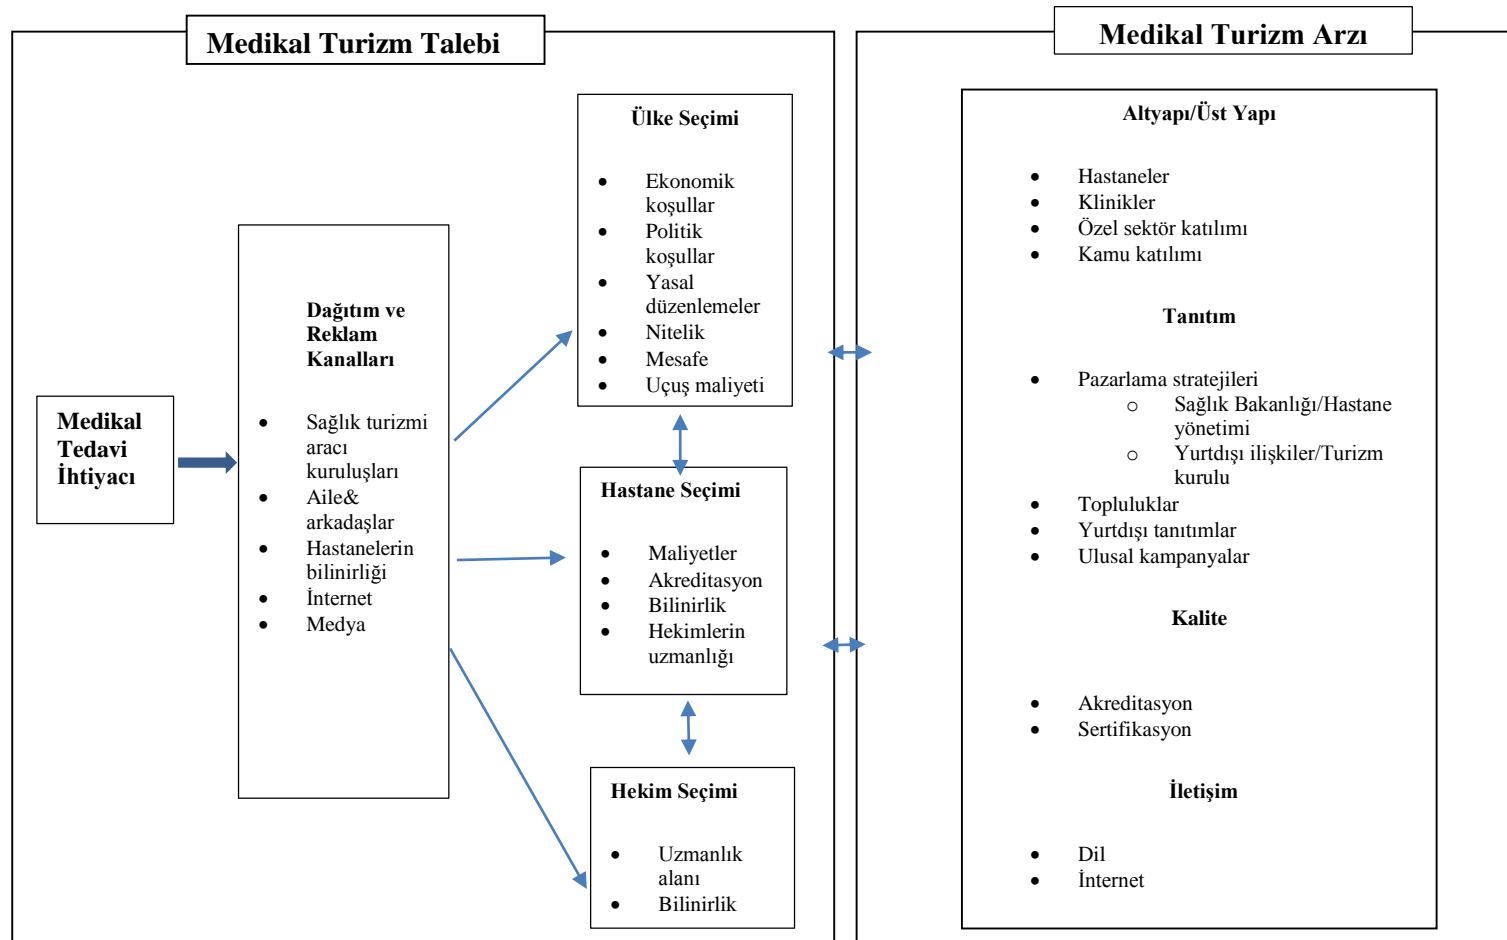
Medikal Turizm Talebi

Medikal Tedavi İhtiyacı

Dağıtım ve Reklam Kanalları

- Sağlık turizmi aracı kuruluşları
- Aile& arkadaşlar
- Hastanelerin bilinirliği
- İnternet
- Medya

Ülke Seçimi

- Ekonomik koşullar
- Politik koşullar
- Yasal düzenlemeler
- Nitelik
- Mesafe
- Uçuş maliyeti

Hastane Seçimi

- Maliyetler
- Akreditasyon
- Bilinirlik
- Hekimlerin uzmanlığı

Hekim Seçimi

- Uzmanlık alanı
- Bilinirlik

Medikal Turizm Arzı

Altyapı/Üst Yapı

- Hastaneler
- Klinikler
- Özel sektör katılımı
- Kamu katılımı

Tanıtım

- Pazarlama stratejileri
  - Sağlık Bakanlığı/Hastane yönetimi
  - Yurtdışı ilişkiler/Turizm kurulu
- Topluluklar
- Yurtdışı tanıtımlar
- Ulusal kampanyalar

Kalite

- Akreditasyon
- Sertifikasyon

İletişim

- Dil
- İnternet